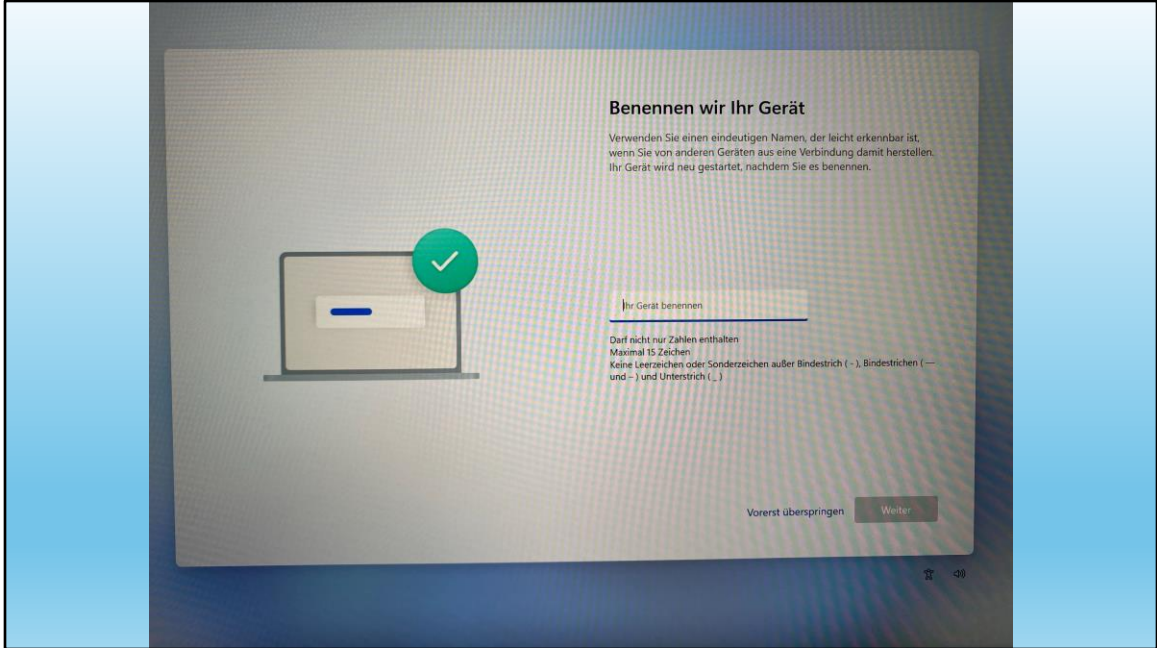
Benennen wir Ihr Gerät

Verwenden Sie einen eindeutigen Namen, der leicht erkennbar ist, wenn Sie von anderen Geräten aus eine Verbindung damit herstellen. Ihr Gerät wird neu gestartet, nachdem Sie es benennen.

Ihr Gerät benennen

Darf nicht nur Zahlen enthalten
Maximal 15 Zeichen
Keine Leerzeichen oder Sonderzeichen außer Bindestrich ( - ), Bindestrichen (— und – ) und Unterstrich ( _ )

Vorerst überspringen

Weiter